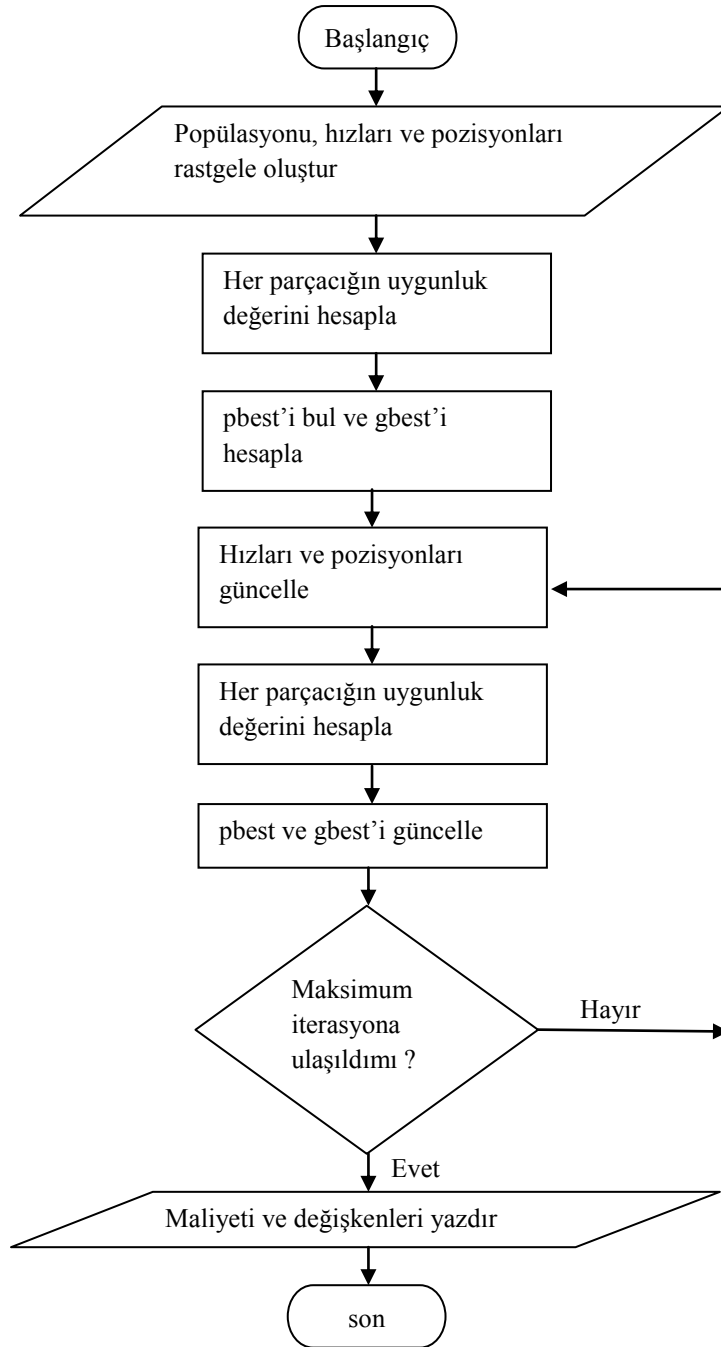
Başlangıç

Popülasyonu, hızları ve pozisyonları rastgele oluştur

Her parçacığın uygunluk değerini hesapla

pbest'i bul ve gbest'i hesapla

Hızları ve pozisyonları güncelle

Her parçacığın uygunluk değerini hesapla

pbest ve gbest'i güncelle

Maksimum iterasyona ulaşıldımı ?

Hayır

Evet

Maliyeti ve değişkenleri yazdır

son